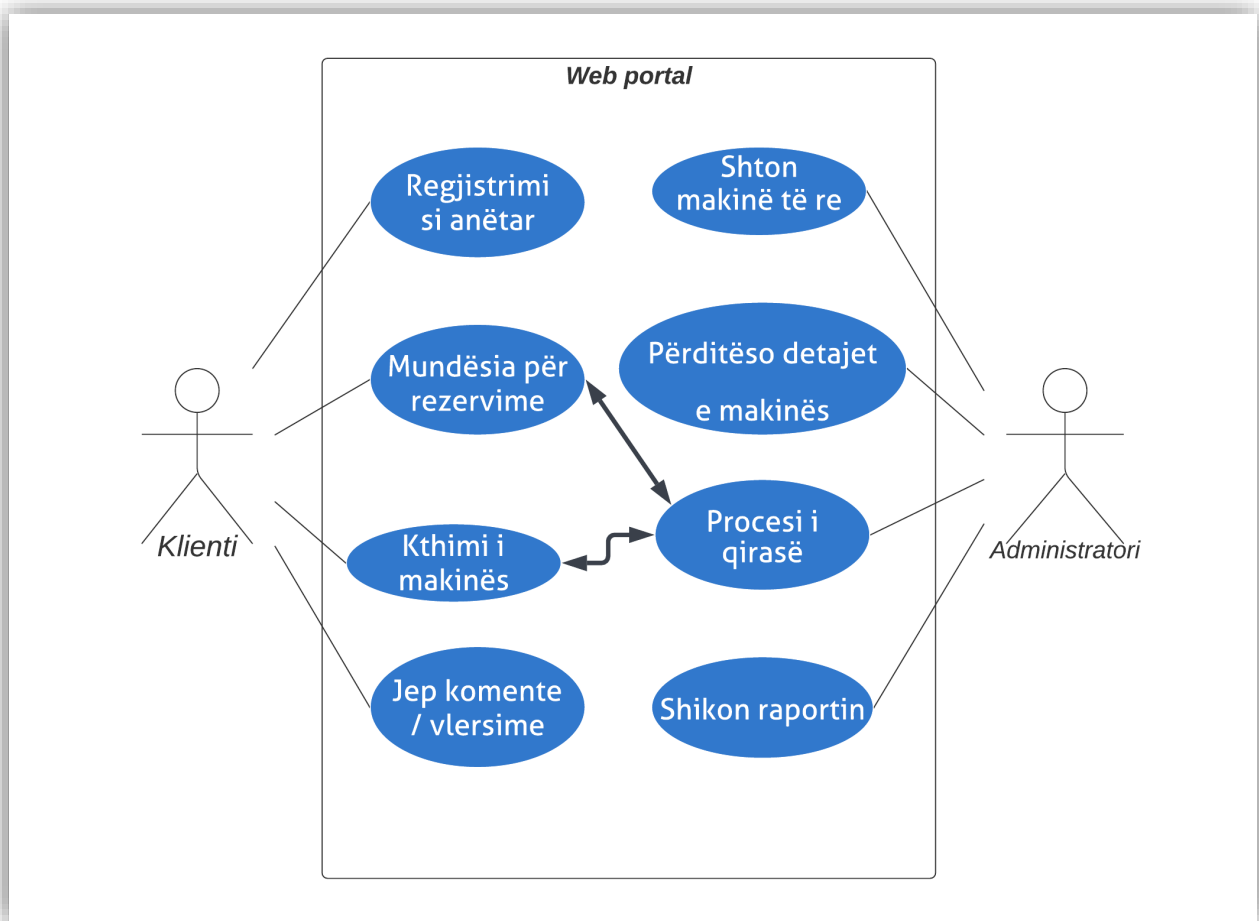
Web portal

Regjistrimi si anëtar

Shton makinë të re

Mundësia për rezervime

Përditëso detajet

e makinës

Klienti

Administratori

Kthimi i makinës

Procesi i qirasë

Jep komente / vlersime

Shikon raportin